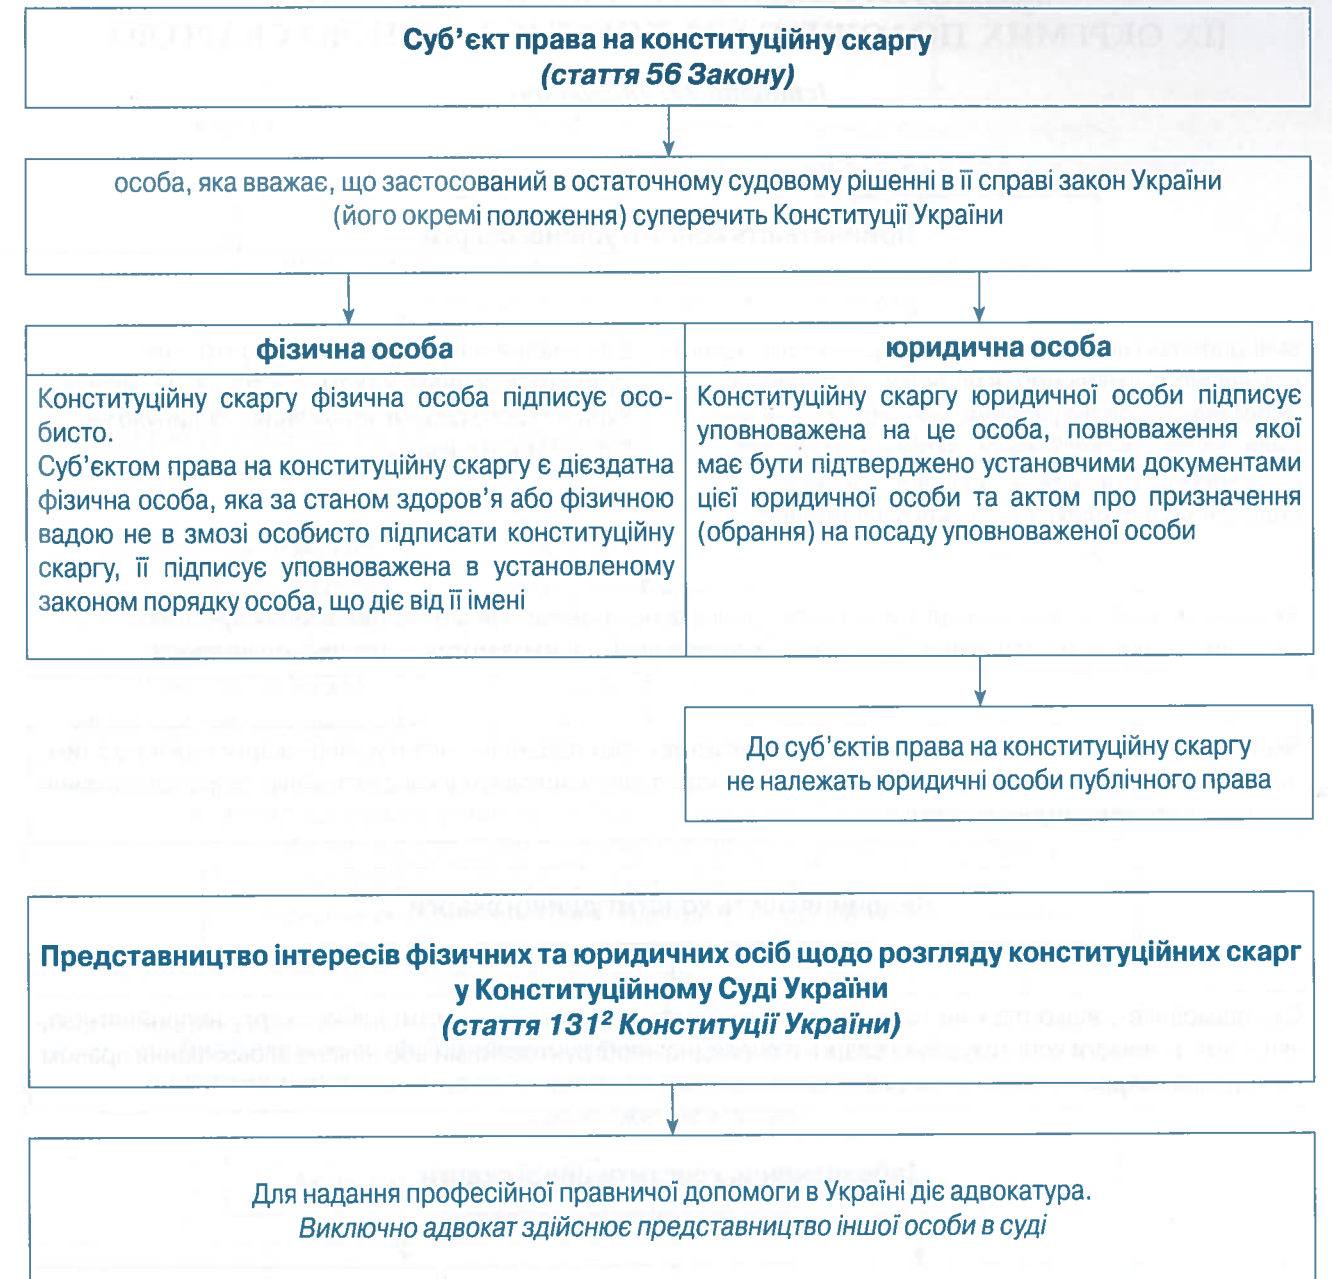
Суб’єкт права на конституційну скаргу
(стаття 56 Закону)

особа, яка вважає, що застосований в остаточному судовому рішенні в її справі закон України (його окремі положення) суперечить Конституції України

| фізична особа | юридична особа |
|---|---|
| Конституційну скаргу фізична особа підписує особисто. Суб’єктом права на конституційну скаргу є дієздатна фізична особа, яка за станом здоров’я або фізичною вадою не в змозі особисто підписати конституційну скаргу, її підписує уповноважена в установленому законом порядку особа, що діє від її імені | Конституційну скаргу юридичної особи підписує уповноважена на це особа, повноваження якої має бути підтверджено установчими документами цієї юридичної особи та актом про призначення (обрання) на посаду уповноваженої особи |

До суб’єктів права на конституційну скаргу не належать юридичні особи публічного права

Представництво інтересів фізичних та юридичних осіб щодо розгляду конституційних скарг у Конституційному Суді України
(стаття 131$^2$ Конституції України)

Для надання професійної правничої допомоги в Україні діє адвокатура.
Виключно адвокат здійснює представництво іншої особи в суді